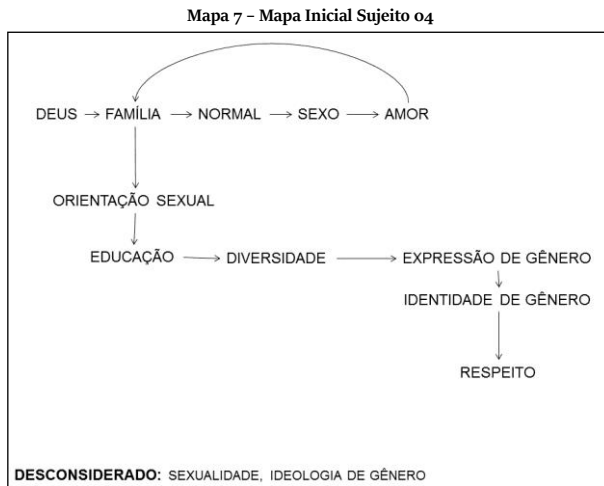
Mapa 7 – Mapa Inicial Sujeito 04

DEUS → FAMÍLIA → NORMAL → SEXO → AMOR

ORIENTAÇÃO SEXUAL

EDUCAÇÃO → DIVERSIDADE → EXPRESSÃO DE GÊNERO

IDENTIDADE DE GÊNERO

RESPEITO

DESCONSIDERADO: SEXUALIDADE, IDEOLOGIA DE GÊNERO